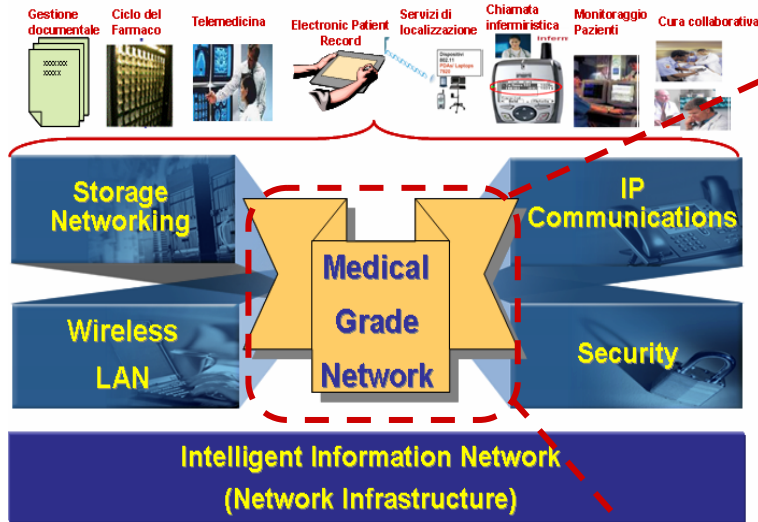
Gestione documentale

Ciclo del Farmaco

Telemedicina

Electronic Patient Record

Servizi di localizzazione

Chiamata infermieristica

Monitoraggio Pazienti

Cura collaborativa

Storage Networking

IP Communications

Medical Grade Network

Wireless LAN

Security

Intelligent Information Network (Network Infrastructure)